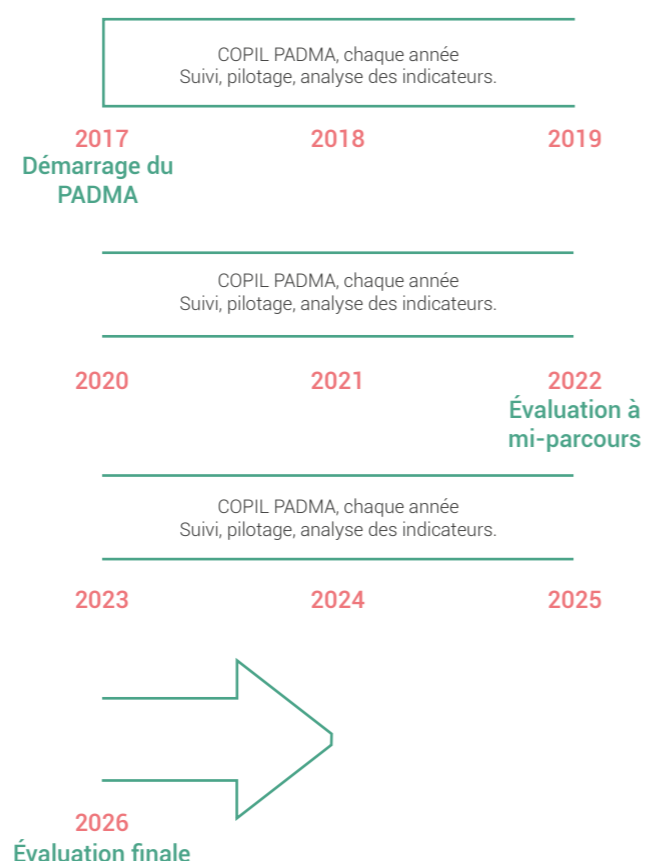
COPIL PADMA, chaque année
Suivi, pilotage, analyse des indicateurs.

2017
Démarrage du PADMA

2018

2019

COPIL PADMA, chaque année
Suivi, pilotage, analyse des indicateurs.

2020

2021

2022
Évaluation à mi-parcours

COPIL PADMA, chaque année
Suivi, pilotage, analyse des indicateurs.

2023

2024

2025

2026
Évaluation finale